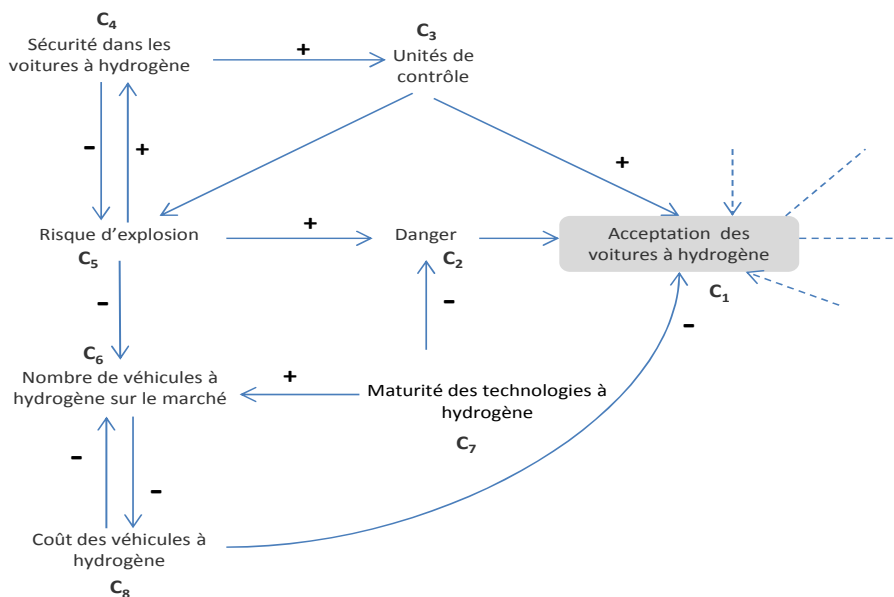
$C_4$
Sécurité dans les voitures à hydrogène

+

$C_3$
Unités de contrôle

-

+

+

Risque d'explosion
$C_5$

+

Danger
$C_2$

Acceptation des voitures à hydrogène
$C_1$

-

-

-

$C_6$
Nombre de véhicules à hydrogène sur le marché

+

Maturité des technologies à hydrogène
$C_7$

-

-

Coût des véhicules à hydrogène
$C_8$